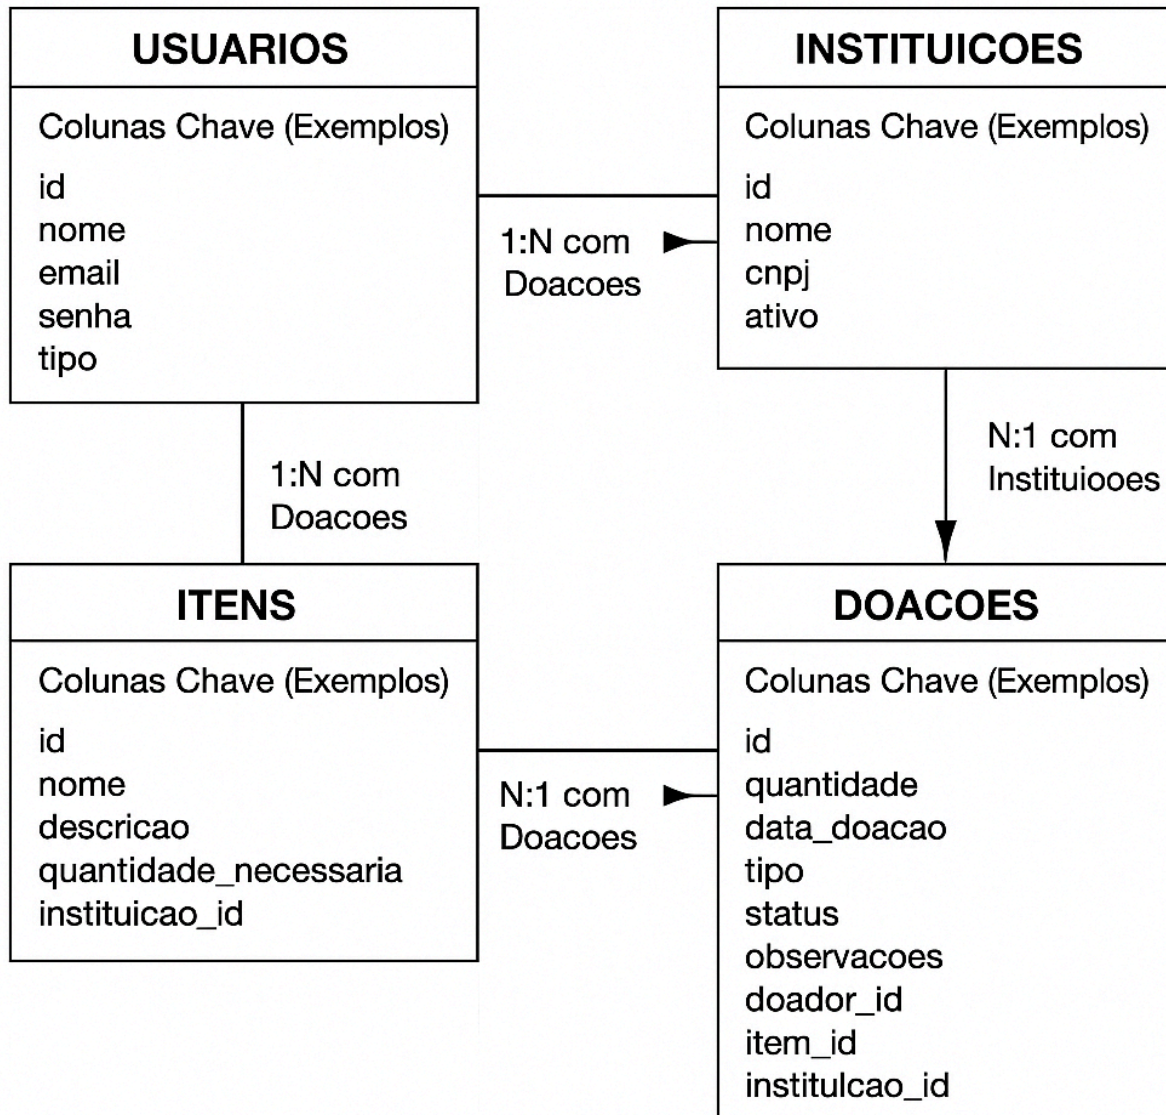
USUARIOS

Colunas Chave (Exemplos)

id
nome
email
senha
tipo

INSTITUICOES

Colunas Chave (Exemplos)

id
nome
cnpj
ativo

1:N com Doacoes

1:N com Doacoes

N:1 com Instituiooes

ITENS

Colunas Chave (Exemplos)

id
nome
descricao
quantidade_necessaria
instituicao_id

N:1 com Doacoes

DOACOES

Colunas Chave (Exemplos)

id
quantidade
data_doacao
tipo
status
observacoes
doador_id
item_id
institulcao_id